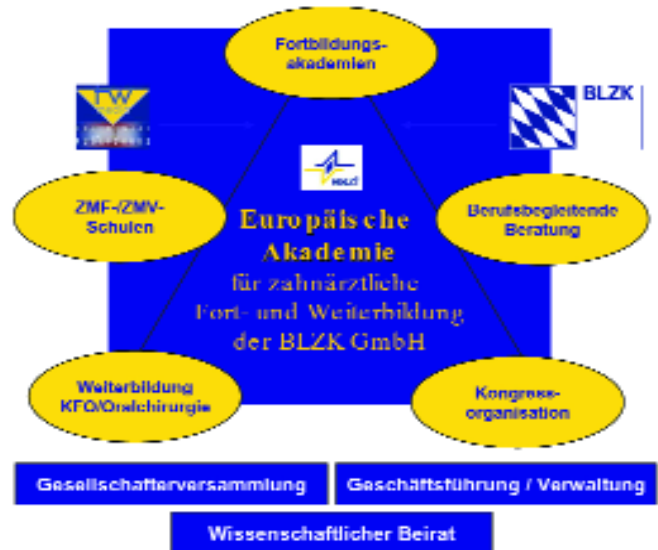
Fortbildungs-akademien

BLZK

ZMF-/ZMV-Schulen

Europäische Akademie für zahnärztliche Fort- und Weiterbildung der BLZK GmbH

Berufsbegleitende Beratung

Weiterbildung KFO/Oralchirurgie

Kongress-organisation

Gesellschafterversammlung

Geschäftsführung / Verwaltung

Wissenschaftlicher Beirat